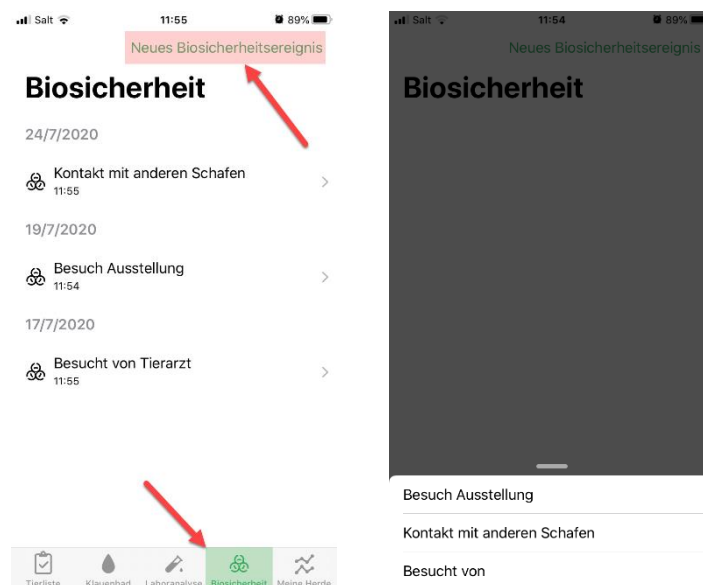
Salt 11:55 89%

Neues Biosicherheitsereignis

Biosicherheit

24/7/2020

Kontakt mit anderen Schafen
11:55

19/7/2020

Besuch Ausstellung
11:54

17/7/2020

Besucht von Tierarzt
11:55

Tierliste Klauenbad Laboranalyse Biosicherheit Meine Herde

Salt 11:54 89%

Neues Biosicherheitsereignis

Biosicherheit

Besuch Ausstellung

Kontakt mit anderen Schafen

Besucht von